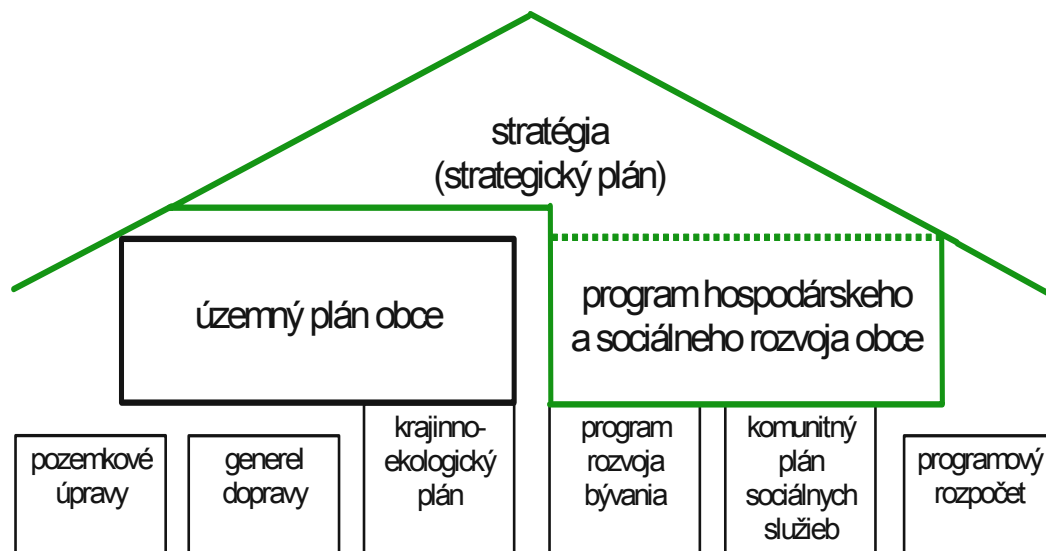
stratégia
(strategický plán)

územný plán obce

program hospodárskeho a sociálneho rozvoja obce

pozemkové úpravy

generel dopravy

krajinno-ekologický plán

program rozvoja bývania

komunitný plán sociálnych služieb

programový rozpočet